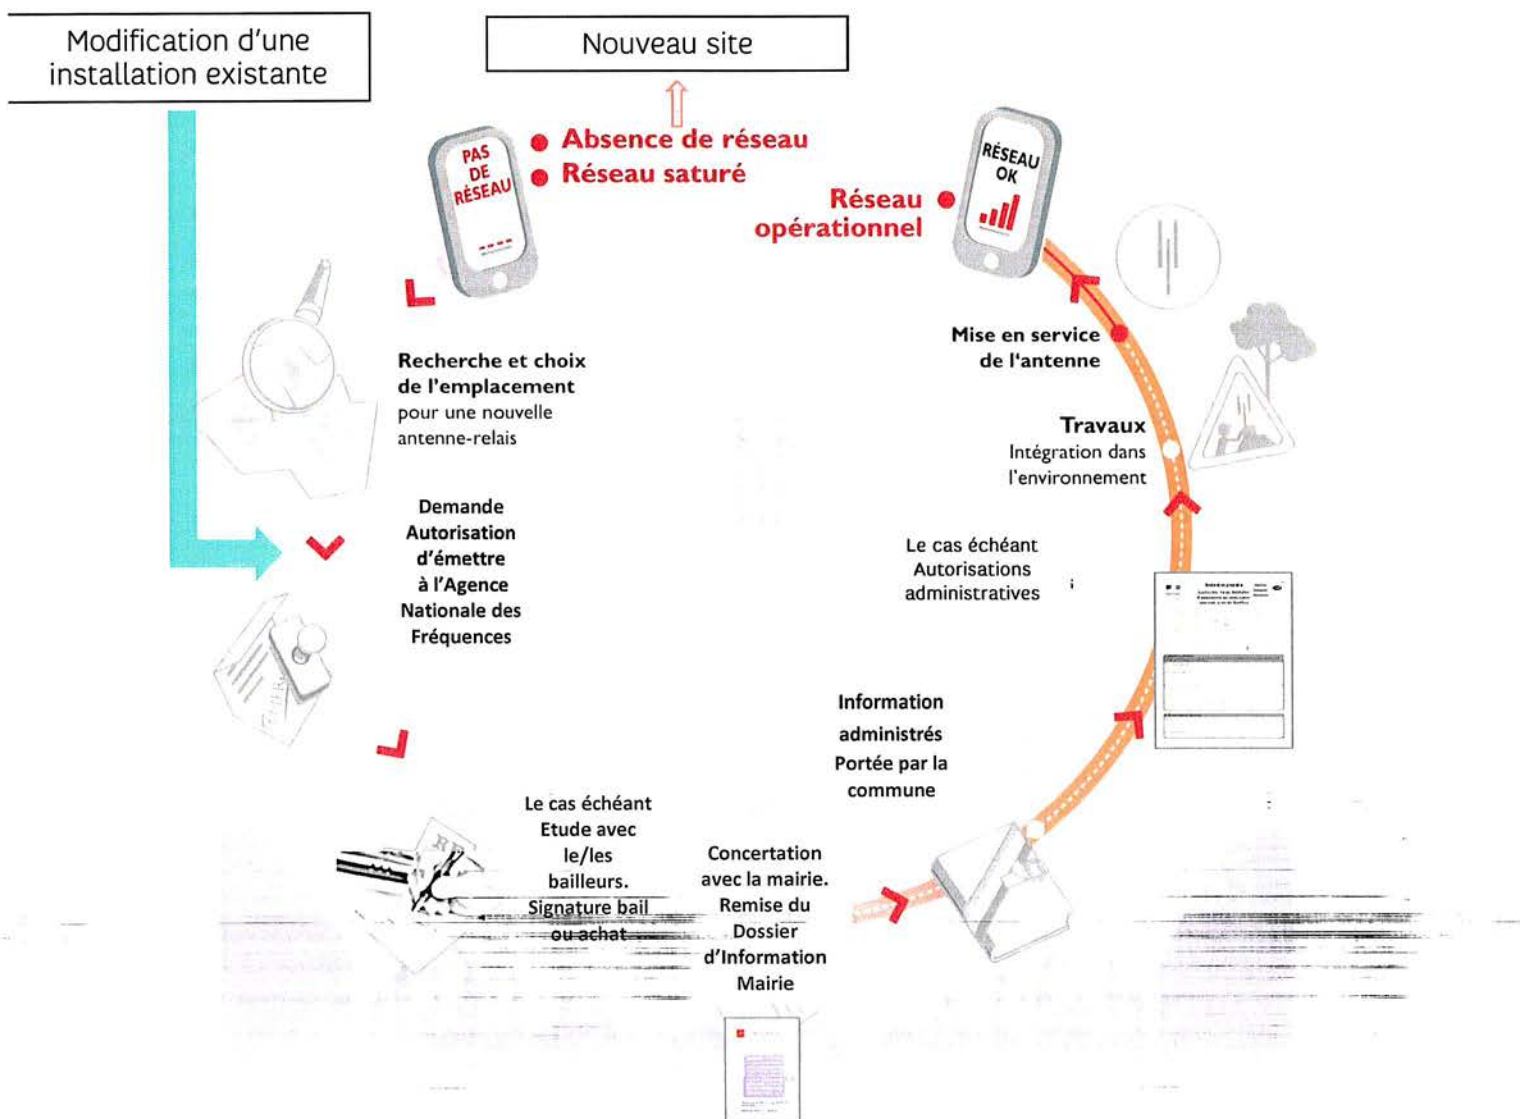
Modification d'une installation existante

Nouveau site

PAS DE RÉSEAU

Absence de réseau
Réseau saturé

RÉSEAU OK

Réseau opérationnel

Recherche et choix de l'emplacement pour une nouvelle antenne-relais

Mise en service de l'antenne

Travaux
Intégration dans l'environnement

Demande Autorisation d'émettre à l'Agence Nationale des Fréquences

Le cas échéant Autorisations administratives

Information administrés Portée par la commune

Le cas échéant Etude avec le/les bailleurs. Signature bail ou achat

Concertation avec la mairie. Remise du Dossier d'Information Mairie